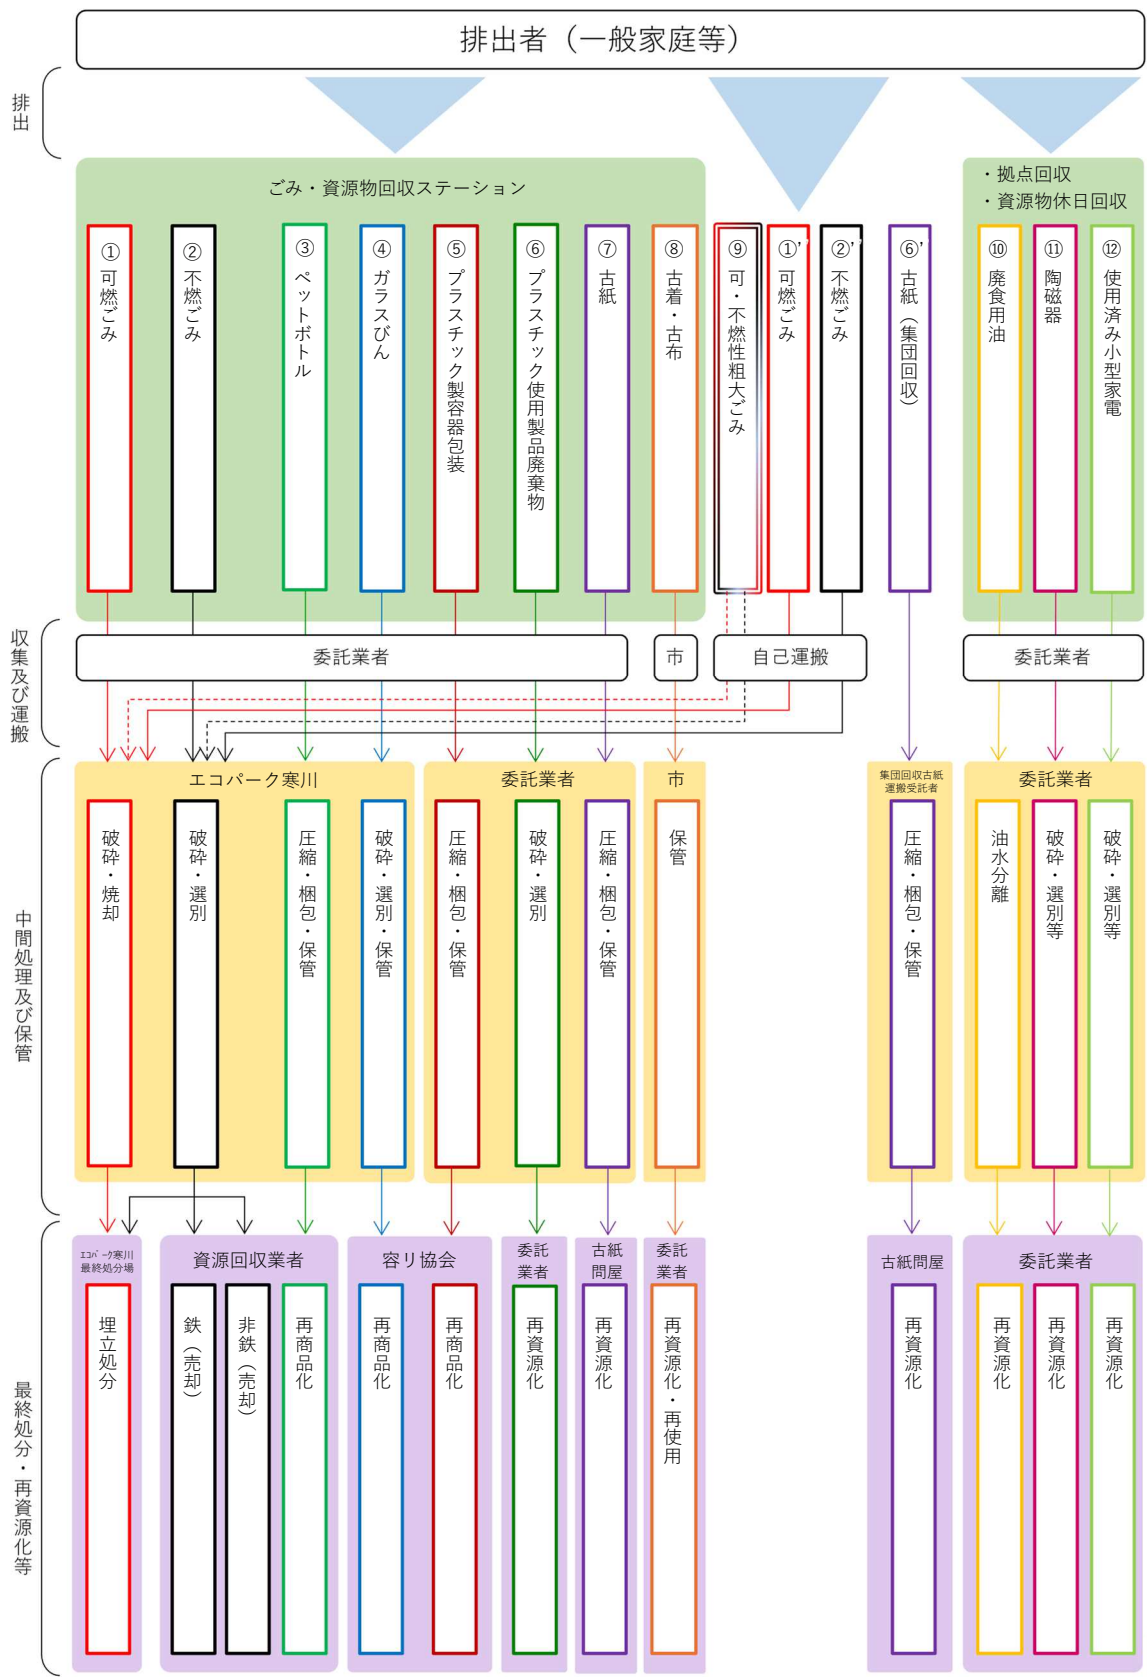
排出者（一般家庭等）

排出

ごみ・資源物回収ステーション

①可燃ごみ
②不燃ごみ
③ペットボトル
④ガラスびん
⑤プラスチック製容器包装
⑥プラスチック使用製品廃棄物
⑦古紙
⑧古着・古布
⑨可・不燃性粗大ごみ
①'可燃ごみ
②'不燃ごみ
⑥'古紙（集団回収）

・拠点回収
・資源物休日回収

⑩廃食用油
⑪陶磁器
⑫使用済み小型家電

収集及び運搬

委託業者
市
自己運搬
委託業者

中間処理及び保管

エコパーク寒川
破砕・焼却
破砕・選別
圧縮・梱包・保管
破砕・選別・保管

委託業者
圧縮・梱包・保管
破砕・選別
圧縮・梱包・保管

市
保管

集団回収古紙運搬受託者
圧縮・梱包・保管

委託業者
油水分離
破砕・選別等
破砕・選別等

最終処分・再資源化等

エコパーク寒川最終処分場
埋立処分

資源回収業者
鉄（売却）
非鉄（売却）
再商品化

容リ協会
再商品化
再商品化

委託業者
再資源化

古紙問屋
再資源化

委託業者
再資源化・再使用

古紙問屋
再資源化

委託業者
再資源化
再資源化
再資源化